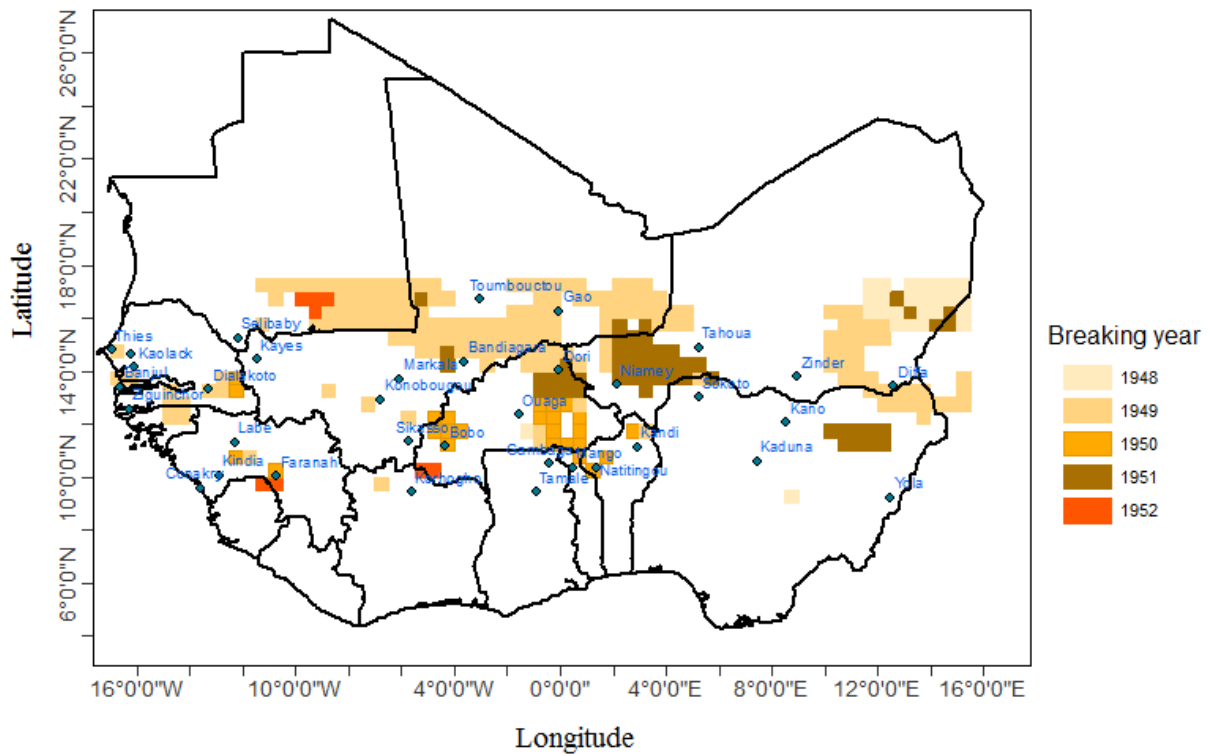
Latitude

26°0'0"N
22°0'0"N
18°0'0"N
14°0'0"N
10°0'0"N
6°0'0"N

Toumbouctou
Gao
Selibaby
Kayes
Thies
Kaolack
Banjul
Dialakoto
Ziguinchor
Labe
Kindia
Conakry
Faranah
Markala
Konobougou
Bandiagara
Dori
Niamey
Tahoua
Zinder
Diffa
Sokoto
Kano
Kaduna
Yola
Sikasso
Bobo
Ouaga
Gombega
Mango
Natitingou
Kandi
Tamale
Korhogho

16°0'0"W 10°0'0"W 4°0'0"W 0°0'0" 4°0'0"E 8°0'0"E 12°0'0"E 16°0'0"E

Longitude

Breaking year
1948
1949
1950
1951
1952